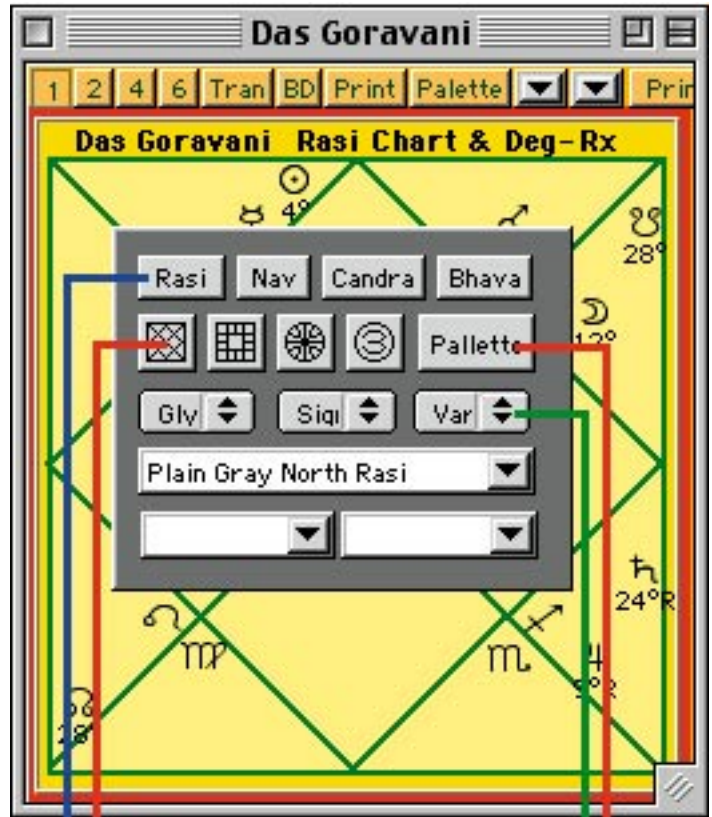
Das Goravani

1 2 4 6 Tran BD Print Palette Prin

Das Goravani Rasi Chart & Deg-Rx

☉ 4°

☋ 28°

☽ 12°

Rasi Nav Candra Bhava

Pallette

Gly Sig Var

Plain Gray North Rasi

♄ 24°R

♌ ♍ ♏

♃ 5°R

☊ 28°